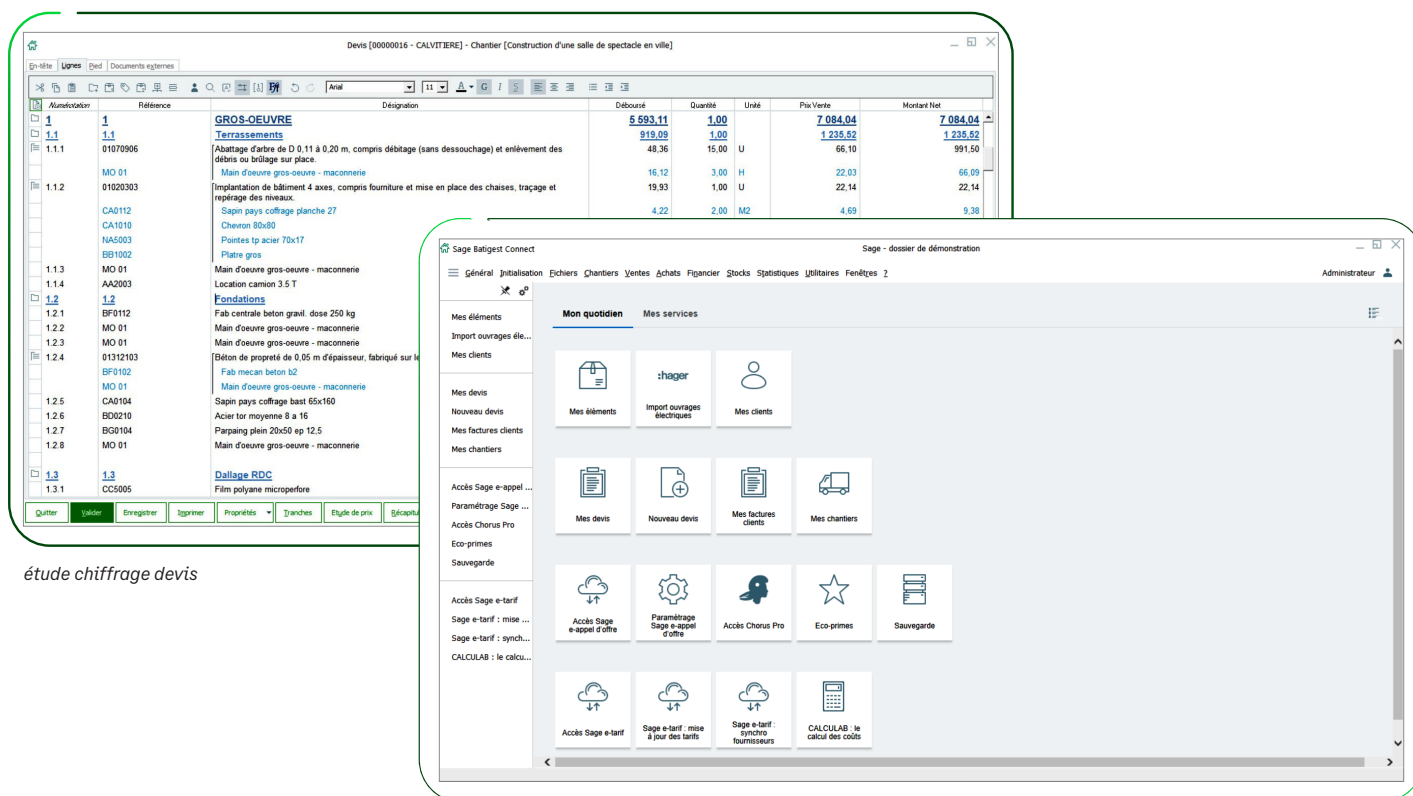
Devis [00000016 - CALVITIERE] - Chantier [Construction d'une salle de spectacle en ville]

En-tête Lignes Pied Documents externes

Arial 11

| Numérotation | Référence | Désignation | Déboursé | Quantité | Unité | Prix Vente | Montant Net |
|---|---|---|---|---|---|---|---|
| 1 | 1 | GROS-OEUVRE | 5 593,11 | 1,00 | | 7 084,04 | 7 084,04 |
| 1.1 | 1.1 | Terrassements | 919,09 | 1,00 | | 1 235,52 | 1 235,52 |
| 1.1.1 | 01070906 | Abattage d'arbre de D 0,11 à 0,20 m, compris débitage (sans dessouchage) et enlèvement des débris ou brûlage sur place. | 48,36 | 15,00 | U | 66,10 | 991,50 |
| | MO 01 | Main d'oeuvre gros-oeuvre - maconnerie | 16,12 | 3,00 | H | 22,03 | 66,09 |
| 1.1.2 | 01020303 | Implantation de bâtiment 4 axes, compris fourniture et mise en place des chaises, traçage et repérage des niveaux. | 19,93 | 1,00 | U | 22,14 | 22,14 |
| | CA0112 | Sapin pays coffrage planche 27 | 4,22 | 2,00 | M2 | 4,69 | 9,38 |
| | CA1010 | Chevron 80x80 | | | | | |
| | NA5003 | Pointes tp acier 70x17 | | | | | |
| | BB1002 | Platre gros | | | | | |
| 1.1.3 | MO 01 | Main d'oeuvre gros-oeuvre - maconnerie | | | | | |
| 1.1.4 | AA2003 | Location camion 3.5 T | | | | | |
| 1.2 | 1.2 | Fondations | | | | | |
| 1.2.1 | BF0112 | Fab centrale beton gravil. dose 250 kg | | | | | |
| 1.2.2 | MO 01 | Main d'oeuvre gros-oeuvre - maconnerie | | | | | |
| 1.2.3 | MO 01 | Main d'oeuvre gros-oeuvre - maconnerie | | | | | |
| 1.2.4 | 01312103 | Béton de propreté de 0,05 m d'épaisseur, fabriqué sur le | | | | | |
| | BF0102 | Fab mecan beton b2 | | | | | |
| | MO 01 | Main d'oeuvre gros-oeuvre - maconnerie | | | | | |
| 1.2.5 | CA0104 | Sapin pays coffrage bast 65x160 | | | | | |
| 1.2.6 | BD0210 | Acier tor moyenne 8 a 16 | | | | | |
| 1.2.7 | BG0104 | Parpaing plein 20x50 ep 12,5 | | | | | |
| 1.2.8 | MO 01 | Main d'oeuvre gros-oeuvre - maconnerie | | | | | |
| 1.3 | 1.3 | Dallage RDC | | | | | |
| 1.3.1 | CC5005 | Film polyane microperfore | | | | | |

Quitter Valider Enregistrer Imprimer Propriétés Tranches Etude de prix Récapitu

étude chiffrage devis

Sage Batigest Connect
Sage - dossier de démonstration
Général Initialisation Fichiers Chantiers Ventes Achats Financier Stocks Statistiques Utilitaires Fenêtres ?
Administrateur

Mes éléments
Import ouvrages éle...
Mes clients
Mes devis
Nouveau devis
Mes factures clients
Mes chantiers
Accès Sage e-appel ...
Paramétrage Sage ...
Accès Chorus Pro
Eco-primes
Sauvegarde
Accès Sage e-tarif
Sage e-tarif : mise ...
Sage e-tarif : synch...
CALCULAB : le calcu...

Mon quotidien Mes services

Mes éléments
:hager
Import ouvrages électriques
Mes clients
Mes devis
Nouveau devis
Mes factures clients
Mes chantiers
Accès Sage e-appel d'offre
Paramétrage Sage e-appel d'offre
Accès Chorus Pro
Eco-primes
Sauvegarde
Accès Sage e-tarif
Sage e-tarif : mise à jour des tarifs
Sage e-tarif : synchro fournisseurs
CALCULAB : le calcul des coûts